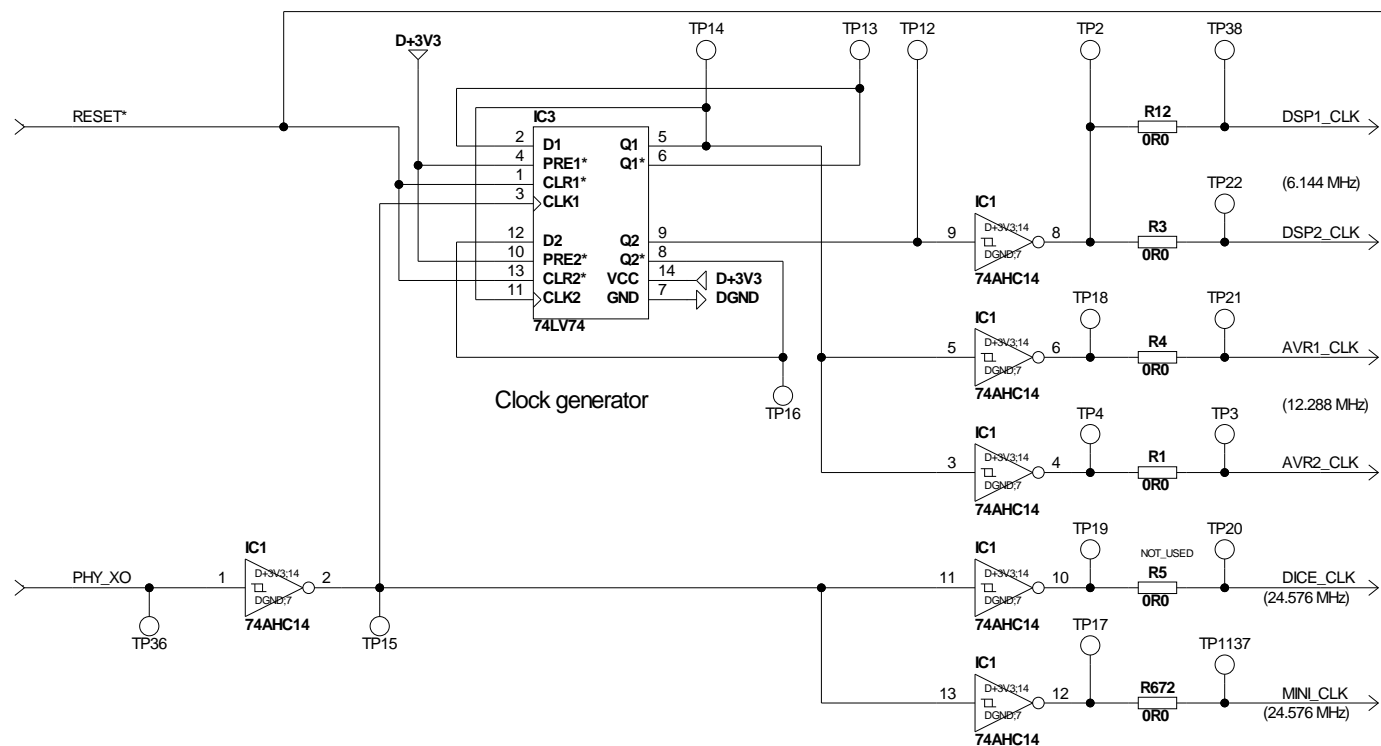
D+3V3
TP14
TP13
TP12
TP2
TP38
RESET*
IC3
2 D1
4 PRE1*
1 CLR1*
3 CLK1
Q1 5
Q1* 6
12 D2
10 PRE2*
13 CLR2*
11 CLK2
Q2 9
Q2* 8
VCC 14
GND 7
D+3V3
DGND
74LV74
R12
0R0
DSP1_CLK
TP22
(6.144 MHz)
IC1
9
D+3V3;14
DGND;7
8
74AHC14
R3
0R0
DSP2_CLK
TP18
TP21
IC1
5
D+3V3;14
DGND;7
6
74AHC14
R4
0R0
AVR1_CLK
Clock generator
TP16
(12.288 MHz)
TP4
TP3
IC1
3
D+3V3;14
DGND;7
4
74AHC14
R1
0R0
AVR2_CLK
TP19
TP20
NOT_USED
IC1
PHY_XO
1
D+3V3;14
DGND;7
2
74AHC14
TP36
TP15
IC1
11
D+3V3;14
DGND;7
10
74AHC14
R5
0R0
DICE_CLK
(24.576 MHz)
TP17
TP1137
IC1
13
D+3V3;14
DGND;7
12
74AHC14
R672
0R0
MINI_CLK
(24.576 MHz)